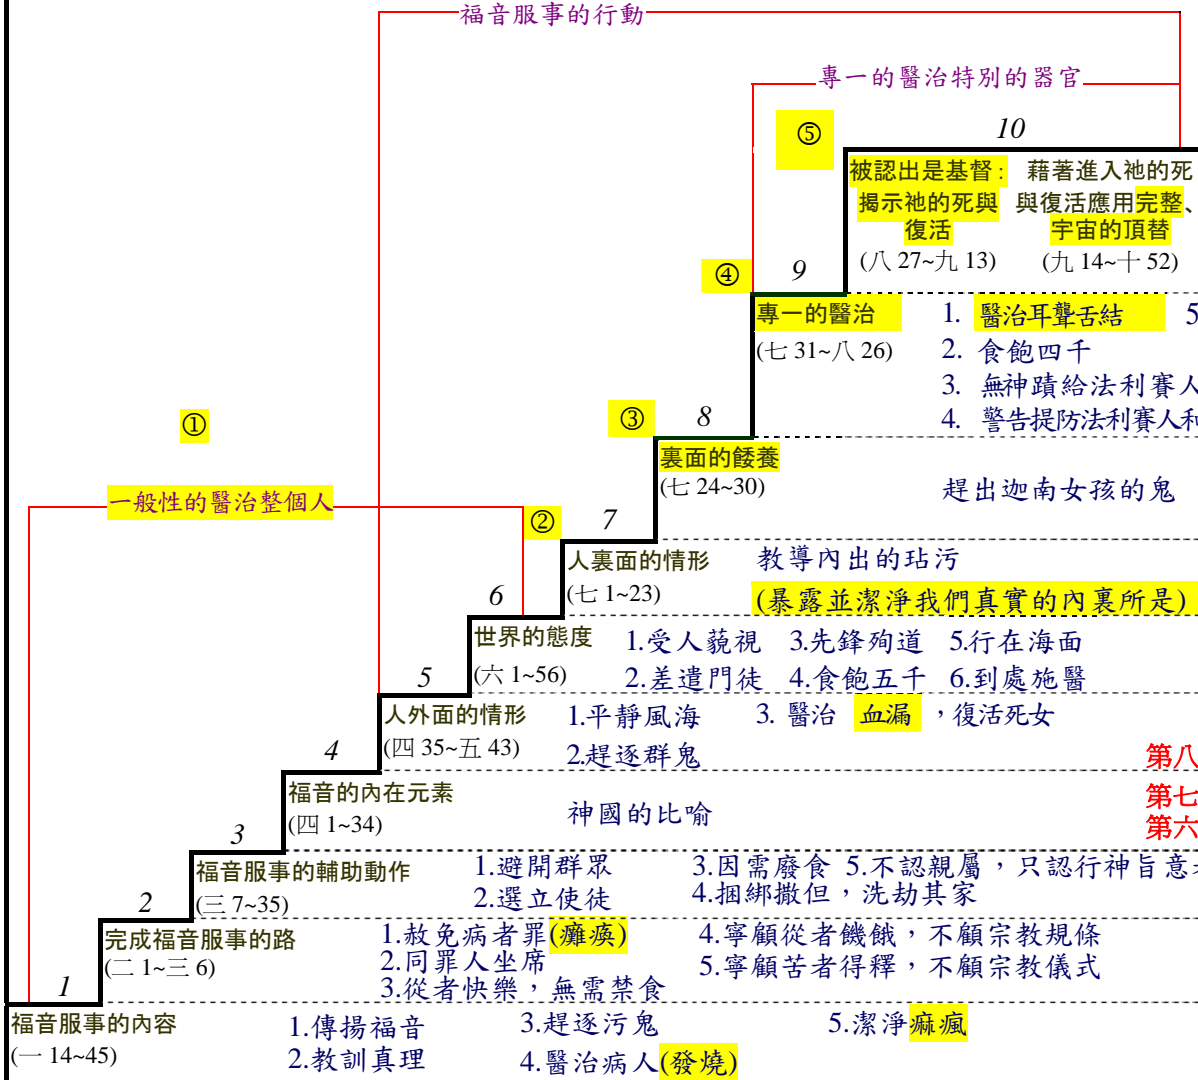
福音服事的行動

專一的醫治特別的器官

⑤

10

被認出是基督：揭示祂的死與復活
(八 27~九 13)

藉著進入祂的死與復活應用完整、宇宙的頂替
(九 14~十 52)

④

9

專一的醫治
(七 31~八 26)

1. 醫治耳聾舌結 5
2. 食飽四千
3. 無神蹟給法利賽人
4. 警告提防法利賽人和

①

③

8

裏面的餧養
(七 24~30)

趕出迦南女孩的鬼

一般性的醫治整個人

②

7

人裏面的情形
(七 1~23)

教導內出的玷污
(暴露並潔淨我們真實的內裏所是)

6

世界的態度
(六 1~56)

1.受人藐視 3.先鋒殉道 5.行在海面
2.差遣門徒 4.食飽五千 6.到處施醫

5

人外面的情形
(四 35~五 43)

1.平靜風海 3. 醫治 血漏 ，復活死女
2.趕逐群鬼

第八

4

福音的內在元素
(四 1~34)

神國的比喻

第七
第六

3

福音服事的輔助動作
(三 7~35)

1.避開群眾 3.因需廢食 5.不認親屬，只認行神旨意
2.選立使徒 4.捆綁撒但，洗劫其家

2

完成福音服事的路
(二 1~三 6)

1.赦免病者罪(癱瘓)
2.同罪人坐席
3.從者快樂，無需禁食
4.寧顧從者饑餓，不顧宗教規條
5.寧顧苦者得釋，不顧宗教儀式

1

福音服事的內容
(一 14~45)

1.傳揚福音 3.趕逐污鬼 5.潔淨痲瘋
2.教訓真理 4.醫治病人(發燒)